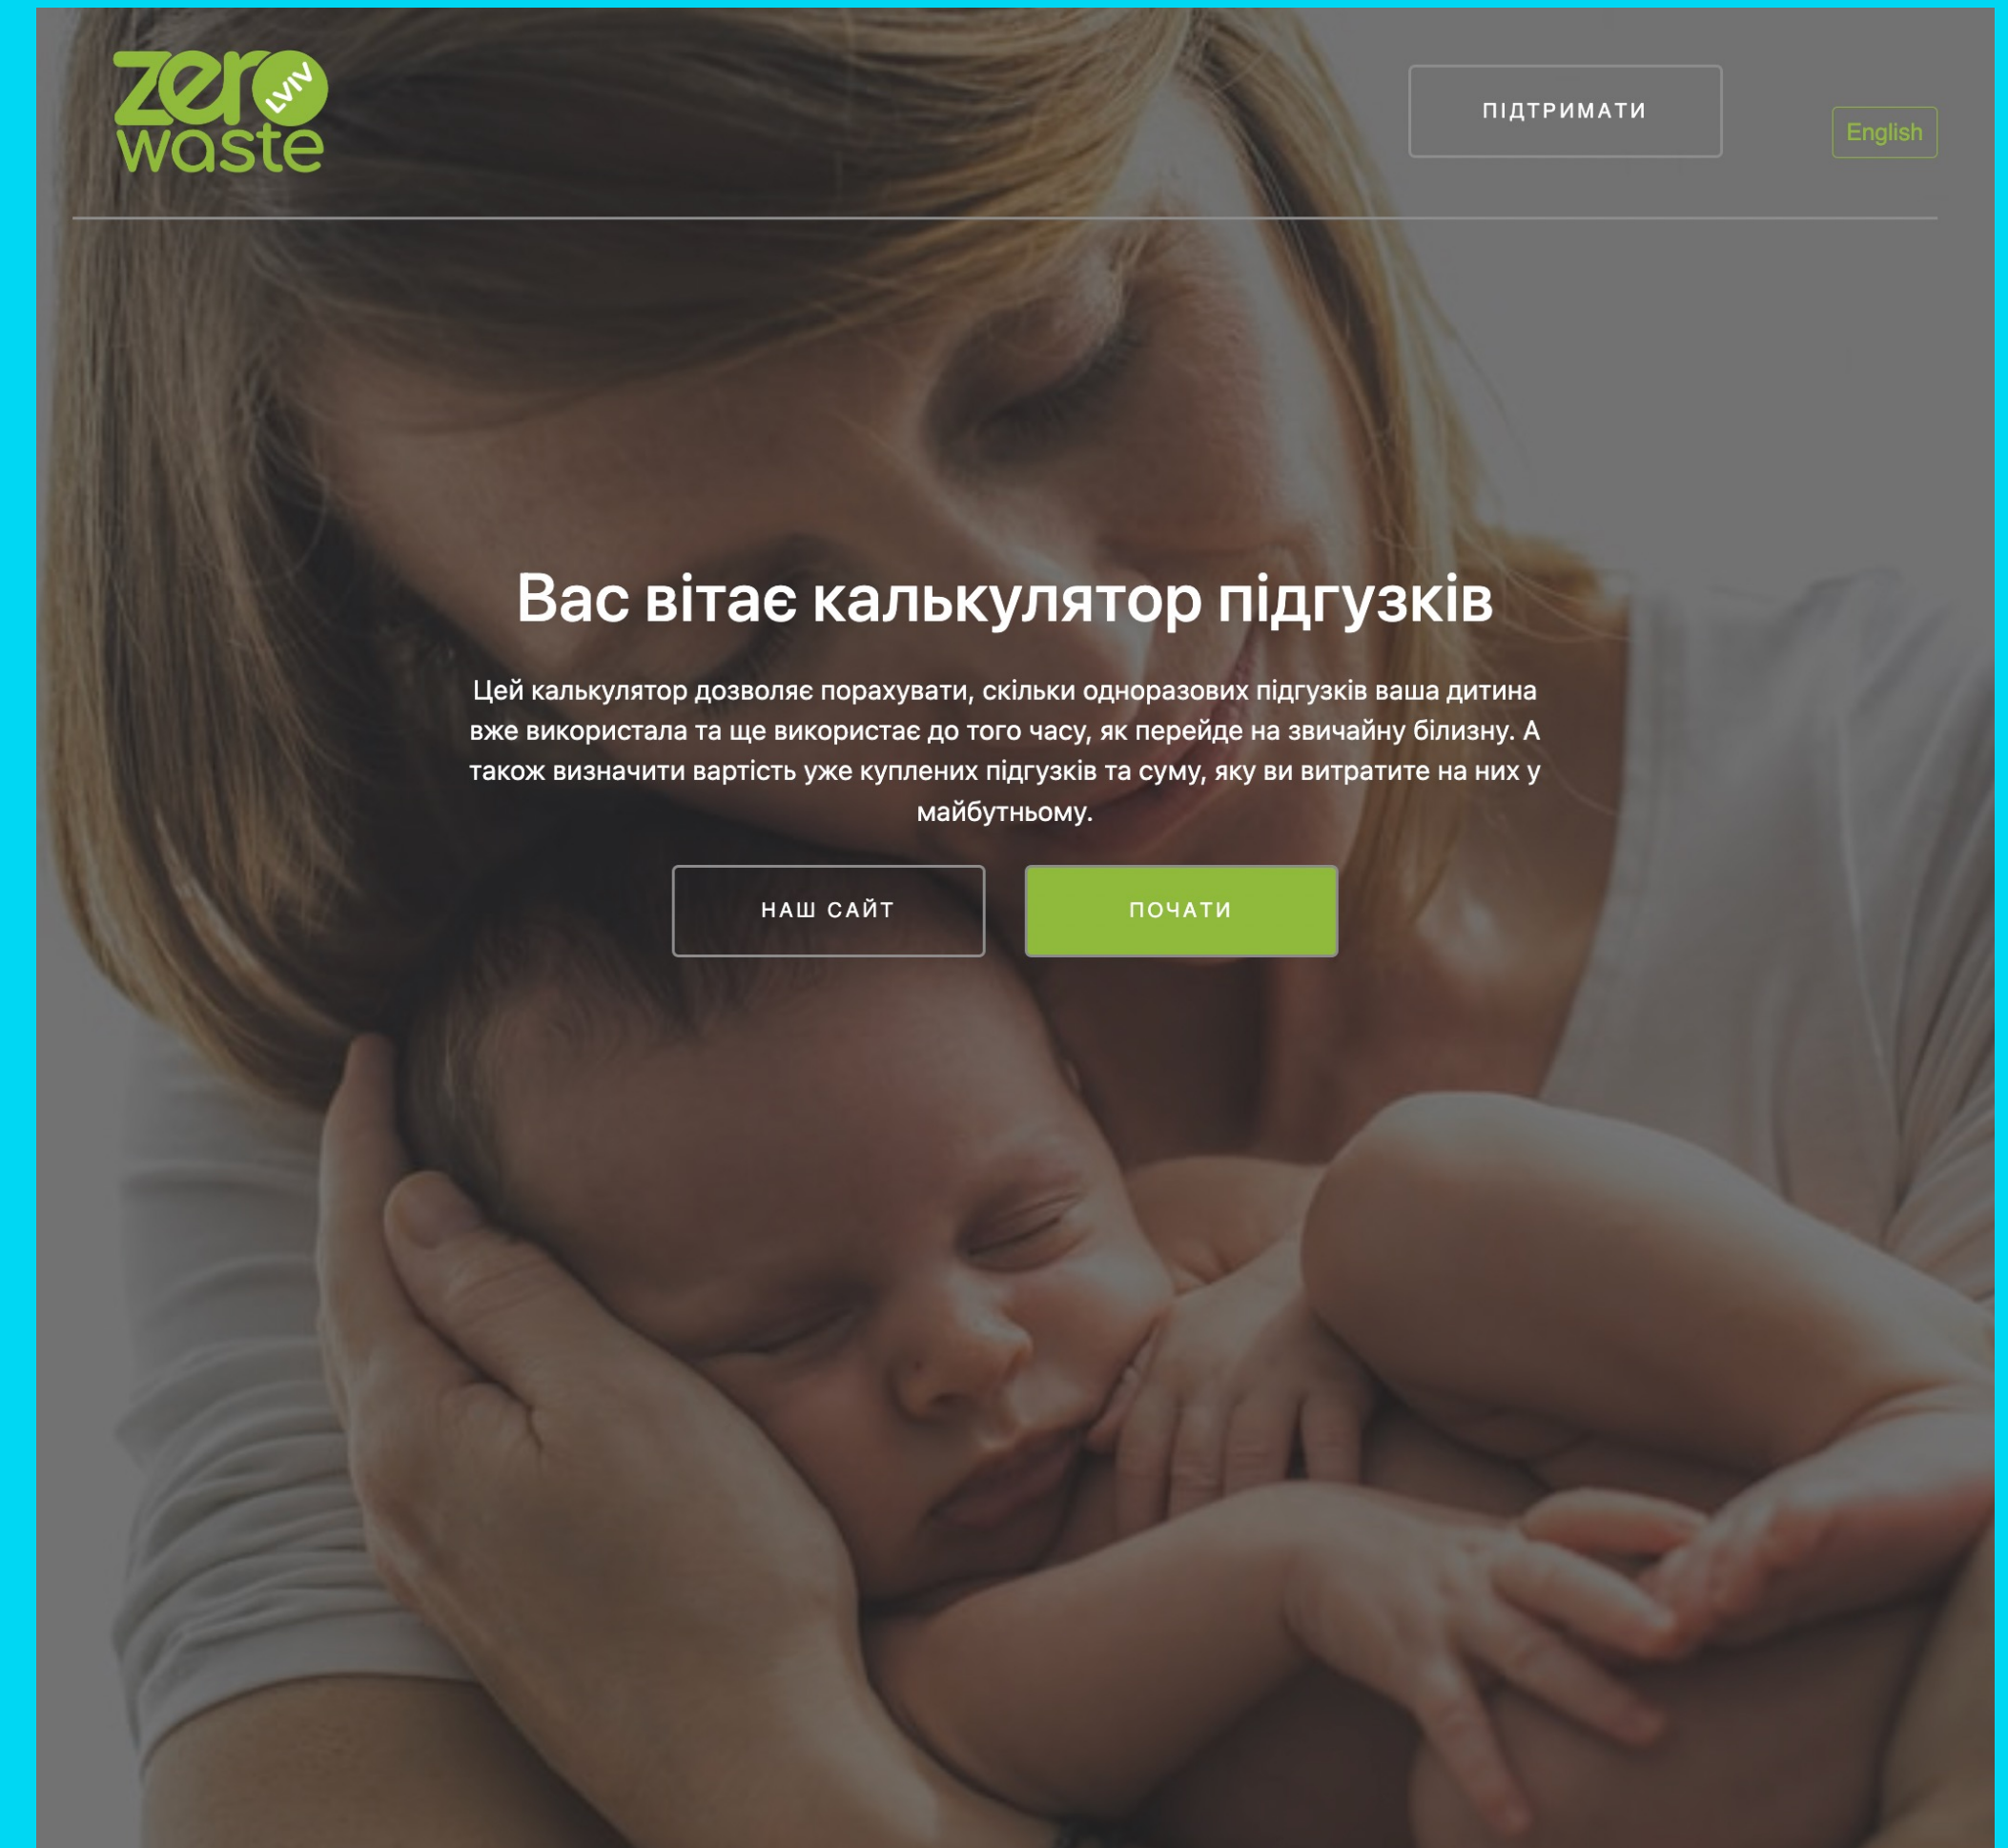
zero LVIV waste

ПІДТРИМАТИ

English

Вас вітає калькулятор підгузків

Цей калькулятор дозволяє порахувати, скільки одноразових підгузків ваша дитина вже використала та ще використає до того часу, як перейде на звичайну білизну. А також визначити вартість уже куплених підгузків та суму, яку ви витратите на них у майбутньому.

НАШ САЙТ

ПОЧАТИ